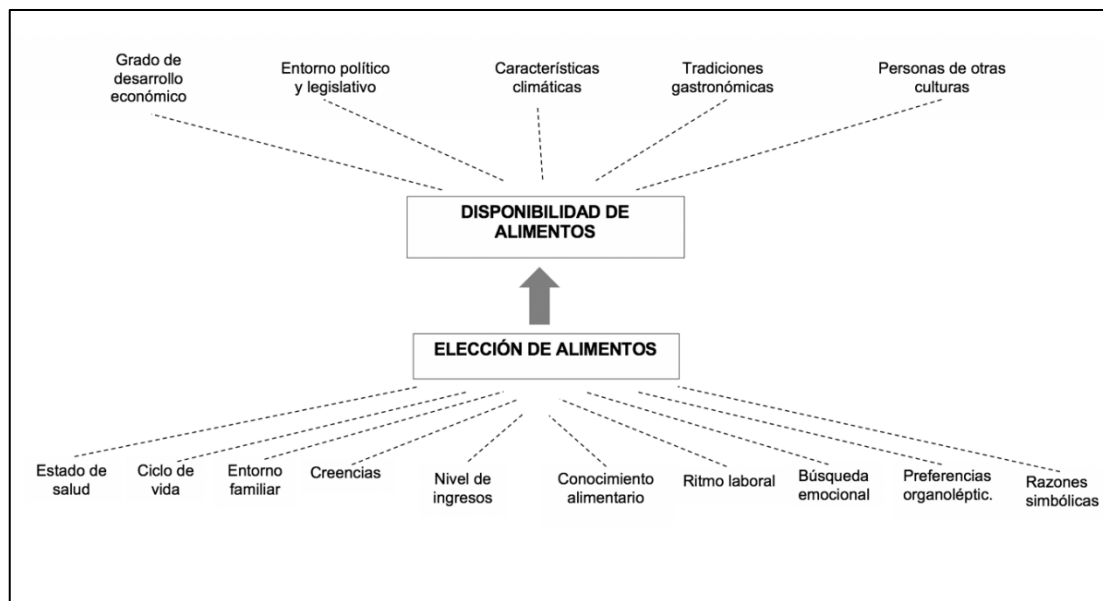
Grado de desarrollo económico

Entorno político y legislativo

Características climáticas

Tradiciones gastronómicas

Personas de otras culturas

DISPONIBILIDAD DE ALIMENTOS

ELECCIÓN DE ALIMENTOS

Estado de salud

Ciclo de vida

Entorno familiar

Creencias

Nivel de ingresos

Conocimiento alimentario

Ritmo laboral

Búsqueda emocional

Preferencias organoléptic.

Razones simbólicas